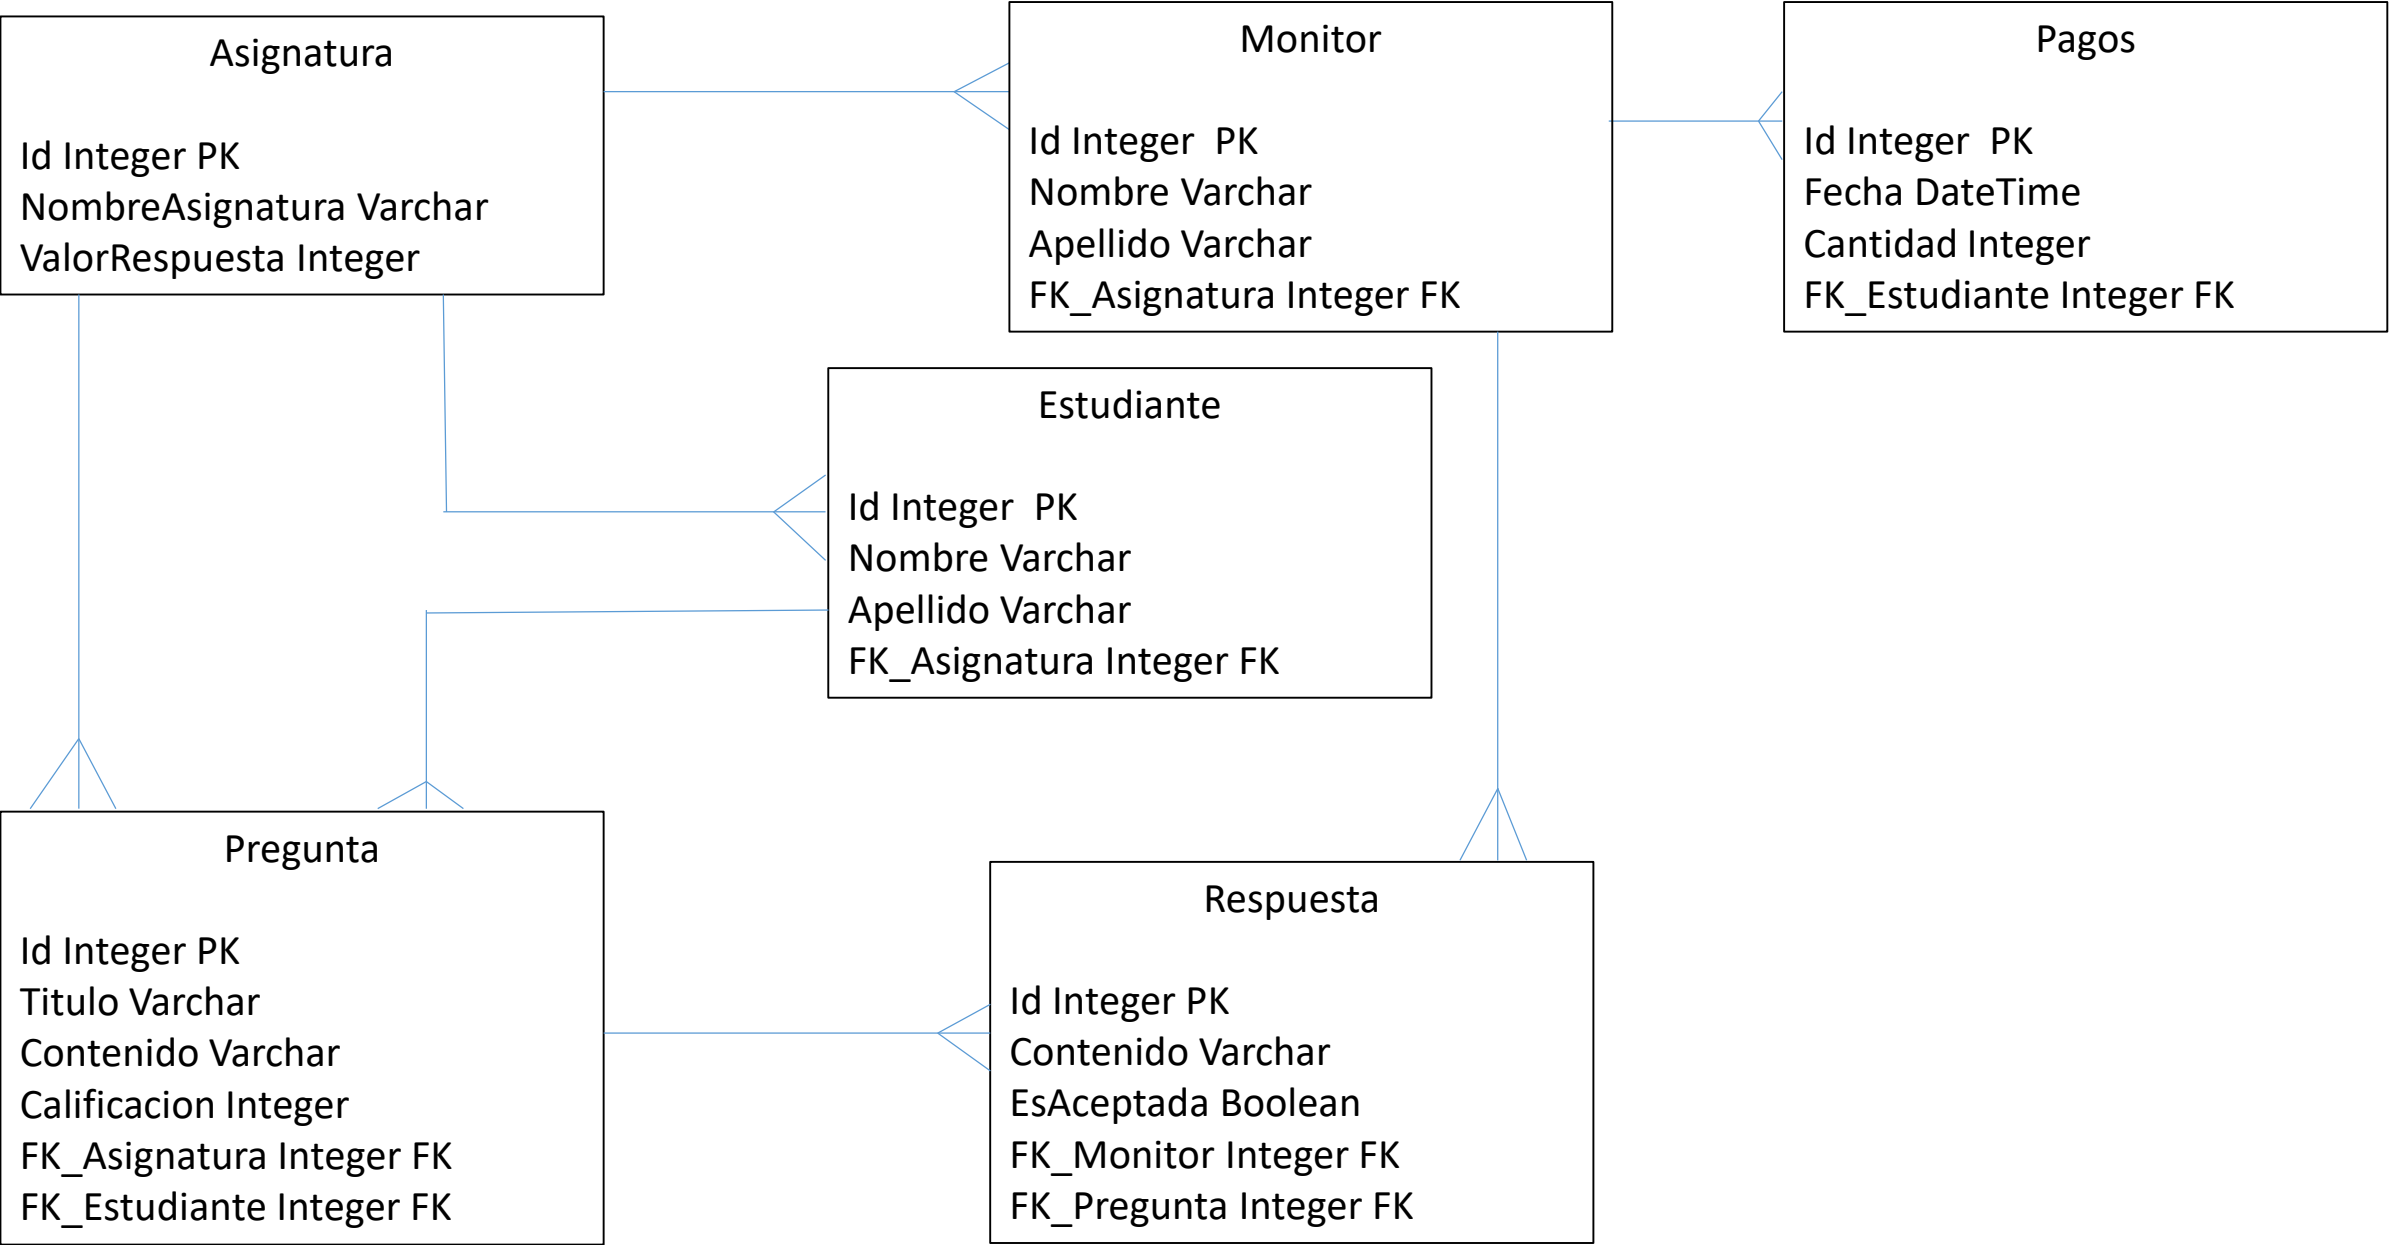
Asignatura

Id Integer PK
NombreAsignatura Varchar
ValorRespuesta Integer

Monitor

Id Integer PK
Nombre Varchar
Apellido Varchar
FK_Asignatura Integer FK

Pagos

Id Integer PK
Fecha DateTime
Cantidad Integer
FK_Estudiante Integer FK

Estudiante

Id Integer PK
Nombre Varchar
Apellido Varchar
FK_Asignatura Integer FK

Pregunta

Id Integer PK
Titulo Varchar
Contenido Varchar
Calificacion Integer
FK_Asignatura Integer FK
FK_Estudiante Integer FK

Respuesta

Id Integer PK
Contenido Varchar
EsAceptada Boolean
FK_Monitor Integer FK
FK_Pregunta Integer FK